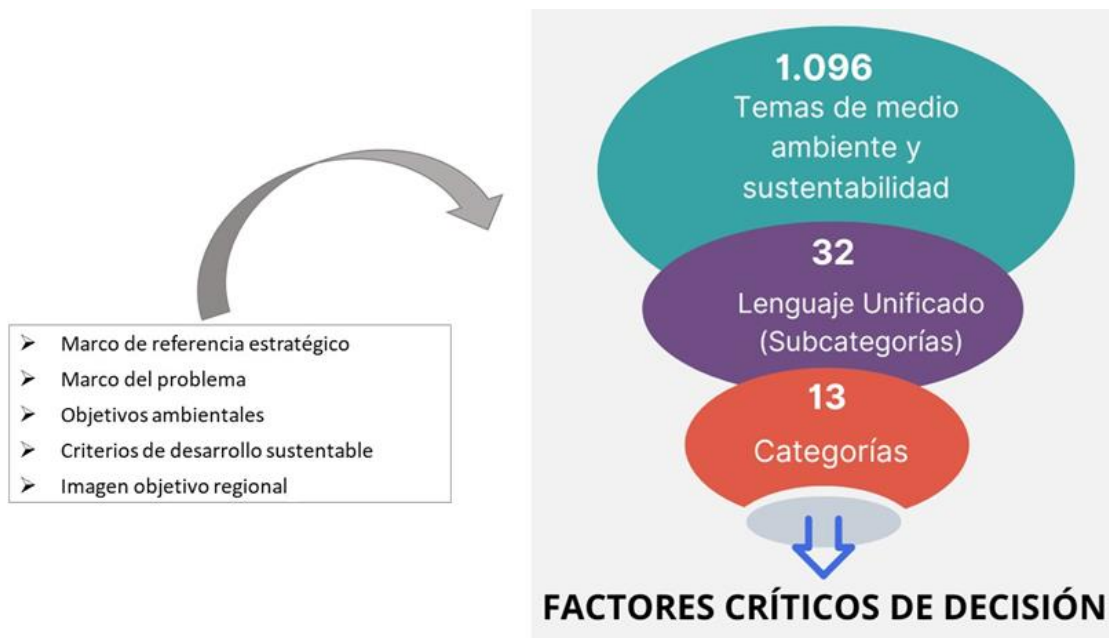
➢ Marco de referencia estratégico
➢ Marco del problema
➢ Objetivos ambientales
➢ Criterios de desarrollo sustentable
➢ Imagen objetivo regional

1.096
Temas de medio ambiente y sustentabilidad

32
Lenguaje Unificado (Subcategorías)

13
Categorías

FACTORES CRÍTICOS DE DECISIÓN